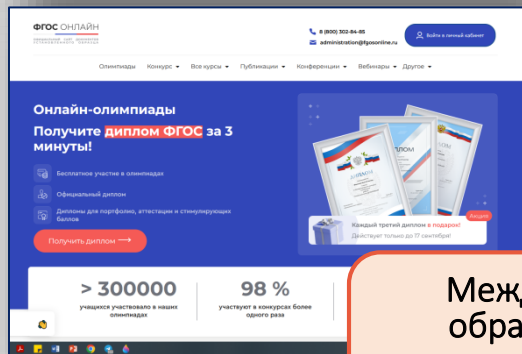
ФГОС ОНЛАЙН

8 (800) 302-84-85
administration@fgosonline.ru

Войти в личный кабинет

Олимпиады Конкурс Все курсы Публикации Конференции Вебинары Другое

Онлайн-олимпиады

Получите диплом ФГОС за 3 минуты!

Бесплатное участие в олимпиадах

Официальный диплом

Дипломы для портфолио, аттестации и стимулирующих баллов

Получить диплом

Каждый третий диплом в подарок!
Действует только до 17 сентября!

Акция

> 300000
учащихся участвовало в наших олимпиадах

98 %
участвуют в конкурсах более одного раза

Межд
обра